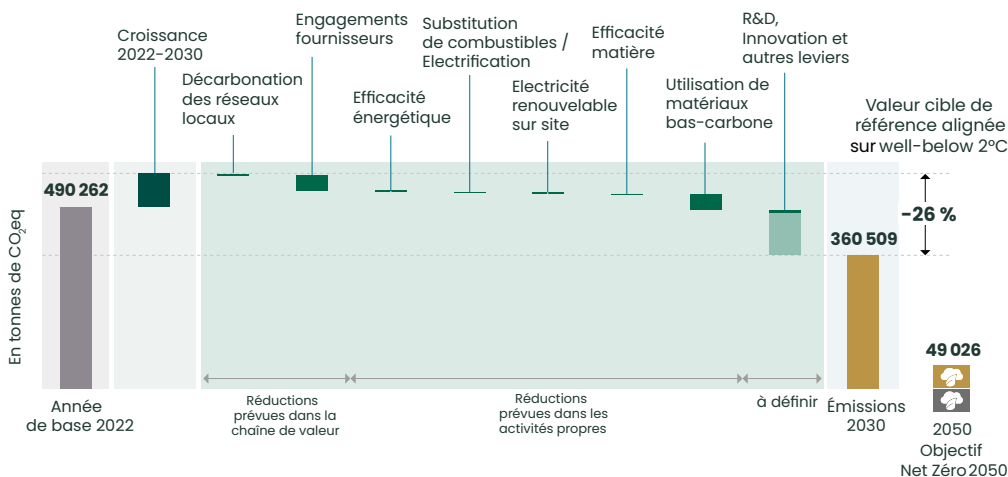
Croissance 2022-2030

Décarbonation des réseaux locaux

Engagements fournisseurs

Efficacité énergétique

Substitution de combustibles / Electrification

Electricité renouvelable sur site

Efficacité matière

Utilisation de matériaux bas-carbone

R&D, Innovation et autres leviers

Valeur cible de référence alignée sur well-below 2°C

En tonnes de $CO_2eq$

490 262

-26 %

360 509

49 026

Année de base 2022

Réductions prévues dans la chaîne de valeur

Réductions prévues dans les activités propres

à définir

Émissions 2030

2050 Objectif Net Zéro 2050